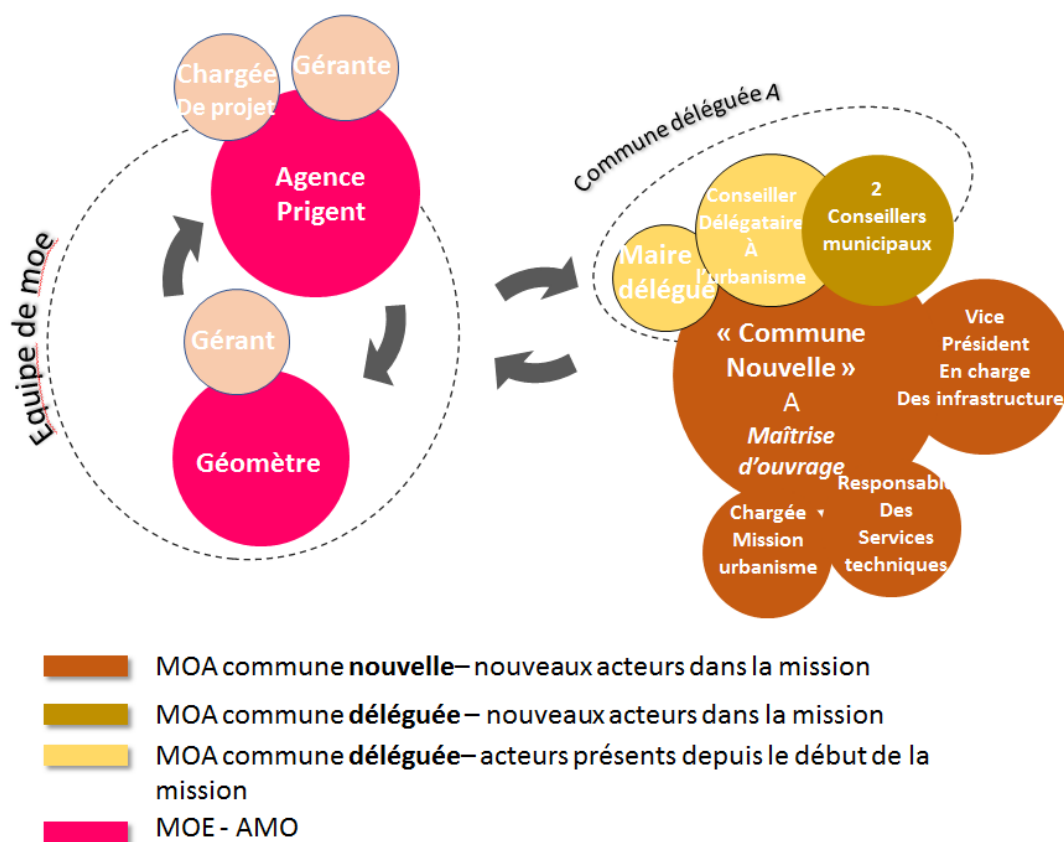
Chargée De projet

Gérante

Agence Prigent

Equipe de moe

Gérant

Géomètre

Commune déléguée A

Conseiller Délégataire À l'urbanisme

2 Conseillers municipaux

Maire délégué

« Commune Nouvelle » A Maîtrise d'ouvrage

Vice Président En charge Des infrastructure

Responsabl Des Services techniques

Chargée Mission urbanisme

MOA commune **nouvelle**– nouveaux acteurs dans la mission

MOA commune **déléguée** – nouveaux acteurs dans la mission

MOA commune **déléguée**– acteurs présents depuis le début de la mission

MOE - AMO